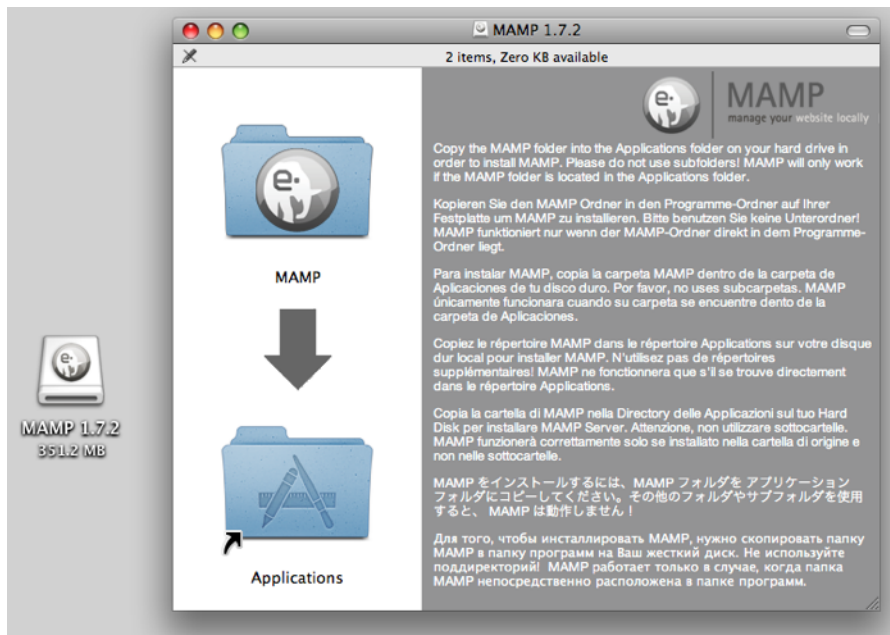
MAMP 1.7.2
351.2 MB

MAMP 1.7.2

2 items, Zero KB available

MAMP

Applications

MAMP
manage your website locally

Copy the MAMP folder into the Applications folder on your hard drive in order to install MAMP. Please do not use subfolders! MAMP will only work if the MAMP folder is located in the Applications folder.

Kopieren Sie den MAMP Ordner in den Programme-Ordner auf Ihrer Festplatte um MAMP zu installieren. Bitte benutzen Sie keine Unterordner! MAMP funktioniert nur wenn der MAMP-Ordner direkt in dem Programme-Ordner liegt.

Para instalar MAMP, copia la carpeta MAMP dentro de la carpeta de Aplicaciones de tu disco duro. Por favor, no uses subcarpetas. MAMP únicamente funcionara cuando su carpeta se encuentre dento de la carpeta de Aplicaciones.

Copiez le répertoire MAMP dans le répertoire Applications sur votre disque dur local pour installer MAMP. N'utilisez pas de répertoires supplémentaires! MAMP ne fonctionnera que s'il se trouve directement dans le répertoire Applications.

Copia la cartella di MAMP nella Directory delle Applicazioni sul tuo Hard Disk per installare MAMP Server. Attenzione, non utilizzare sottocartelle. MAMP funzionerà correttamente solo se installato nella cartella di origine e non nelle sottocartelle.

MAMP をインストールするには、MAMP フォルダを アプリケーション フォルダにコピーしてください。その他のフォルダやサブフォルダを使用すると、 MAMP は動作しません！

Для того, чтобы инсталлировать MAMP, нужно скопировать папку MAMP в папку программ на Ваш жесткий диск. Не используйте поддиректорий! MAMP работает только в случае, когда папка MAMP непосредственно расположена в папке программ.